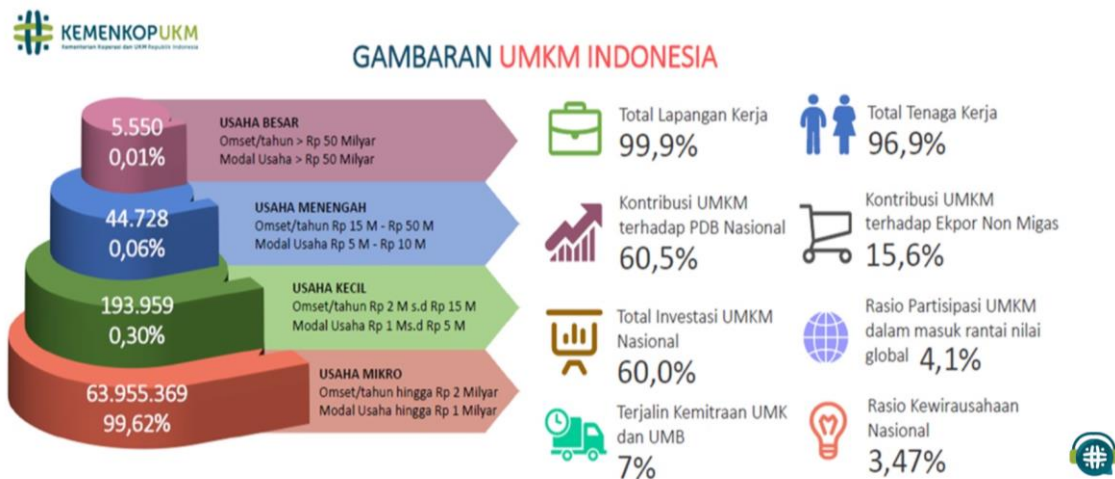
KEMENKOPUKM
Kementerian Koperasi dan UKM Republik Indonesia

GAMBARAN UMKM INDONESIA

5.550
0,01%

USAHA BESAR
Omset/tahun > Rp 50 Milyar
Modal Usaha > Rp 50 Milyar

44.728
0,06%

USAHA MENENGAH
Omset/tahun Rp 15 M - Rp 50 M
Modal Usaha Rp 5 M - Rp 10 M

193.959
0,30%

USAHA KECIL
Omset/tahun Rp 2 M s.d Rp 15 M
Modal Usaha Rp 1 Ms.d Rp 5 M

63.955.369
99,62%

USAHA MIKRO
Omset/tahun hingga Rp 2 Milyar
Modal Usaha hingga Rp 1 Milyar

Total Lapangan Kerja
99,9%

Total Tenaga Kerja
96,9%

Kontribusi UMKM terhadap PDB Nasional
60,5%

Kontribusi UMKM terhadap Ekpor Non Migas
15,6%

Total Investasi UMKM Nasional
60,0%

Rasio Partisipasi UMKM dalam masuk rantai nilai global 4,1%

Terjalin Kemitraan UMK dan UMB
7%

Rasio Kewirausahaan Nasional
3,47%